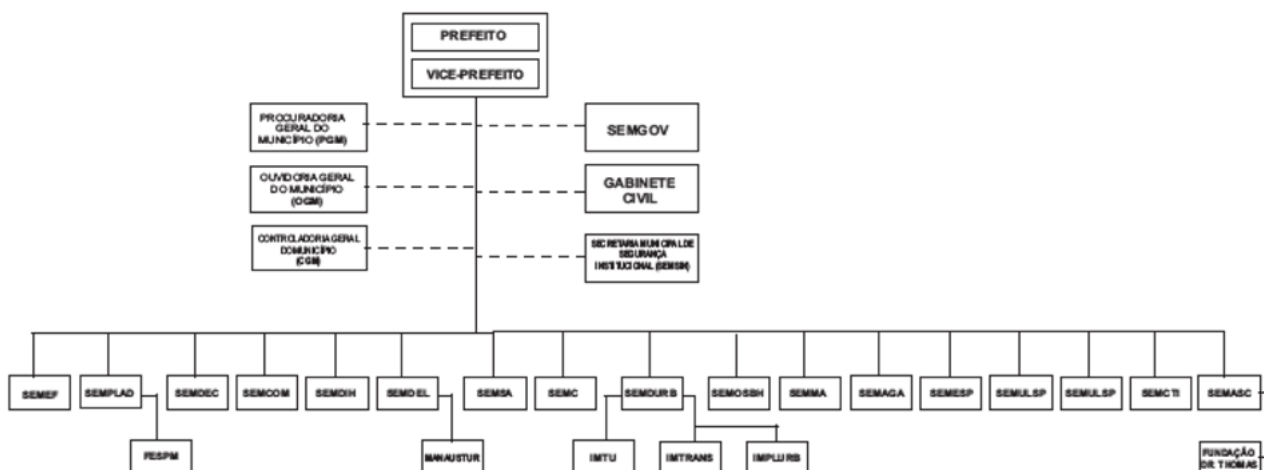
PREFEITO

VICE-PREFEITO

PROCURADORIA GERAL DO MUNICÍPIO (PGM)

SEMGOV

OUVIDORIA GERAL DO MUNICÍPIO (OGM)

GABINETE CIVIL

CONTROLADORIA GERAL DO MUNICÍPIO (CGM)

SECRETARIA MUNICIPAL DE SEGURANÇA INSTITUCIONAL (SEMSI)

SEMEF

SEMPLAD

SEMDEC

SEMCOM

SEMDIH

SEMDEL

SEMSA

SEMC

SEMDURB

SEMOSBH

SEMMA

SEMAGA

SEMESP

SEMULSP

SEMULSP

SEMCTI

SEMASC

FESPM

MANAUSTUR

IMTU

IMTRANS

IMPLURB

FUNDAÇÃO DR. THOMAS